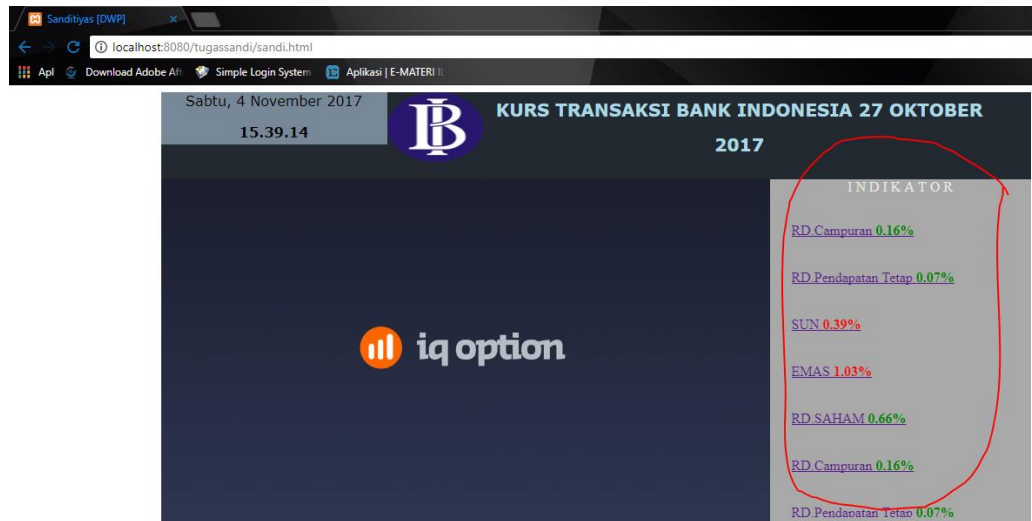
Sanditiyas [DWP]
×

localhost:8080/tugassandi/sandi.html

Apl
Download Adobe Af
Simple Login System
Aplikasi | E-MATERI I

Sabtu, 4 November 2017

15.39.14

KURS TRANSAKSI BANK INDONESIA 27 OKTOBER 2017

iq option

INDIKATOR

RD.Campuran 0.16%

RD.Pendapatan Tetap 0.07%

SUN 0.39%

EMAS 1.03%

RD.SAHAM 0.66%

RD.Campuran 0.16%

RD.Pendapatan Tetap 0.07%